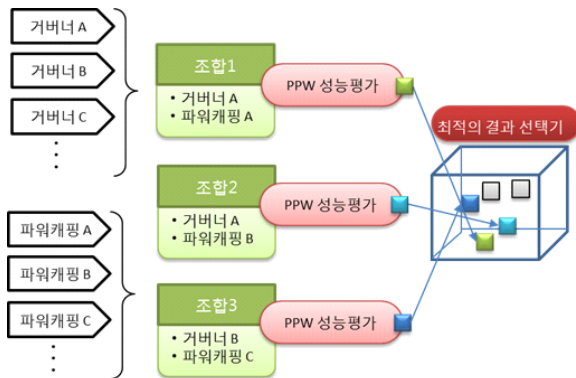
거버너 A

거버너 B

거버너 C

⋮

파워캐핑 A

파워캐핑 B

파워캐핑 C

⋮

조합1
• 거버너 A
• 파워캐핑 A

PPW 성능평가

조합2
• 거버너 A
• 파워캐핑 B

PPW 성능평가

조합3
• 거버너 B
• 파워캐핑 C

PPW 성능평가

최적의 결과 선택기